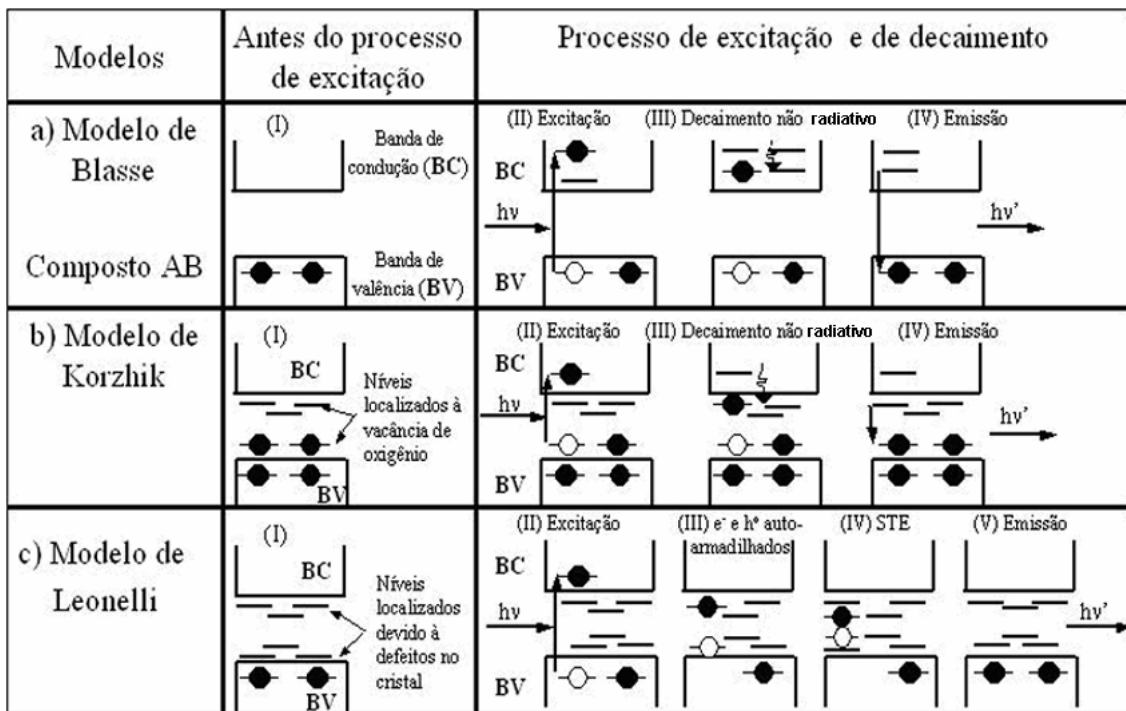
| Modelos | Antes do processo de excitação | Processo de excitação e de decaimento |
|---|---|---|
| a) Modelo de Blasse<br><br>Composto AB | (I)<br>Banda de condução (BC)<br><br>Banda de valência (BV) | (II) Excitação (III) Decaimento não radiativo (IV) Emissão<br>BC<br>hν hν'<br>BV |
| b) Modelo de Korzhik | (I)<br>BC<br>Níveis localizados à vacância de oxigênio<br>BV | (II) Excitação (III) Decaimento não radiativo (IV) Emissão<br>BC<br>hν hν'<br>BV |
| c) Modelo de Leonelli | (I)<br>BC<br>Níveis localizados devido à defeitos no cristal<br>BV | (II) Excitação (III) e⁻ e h⁺ auto-armadilhados (IV) STE (V) Emissão<br>BC<br>hν hν'<br>BV |